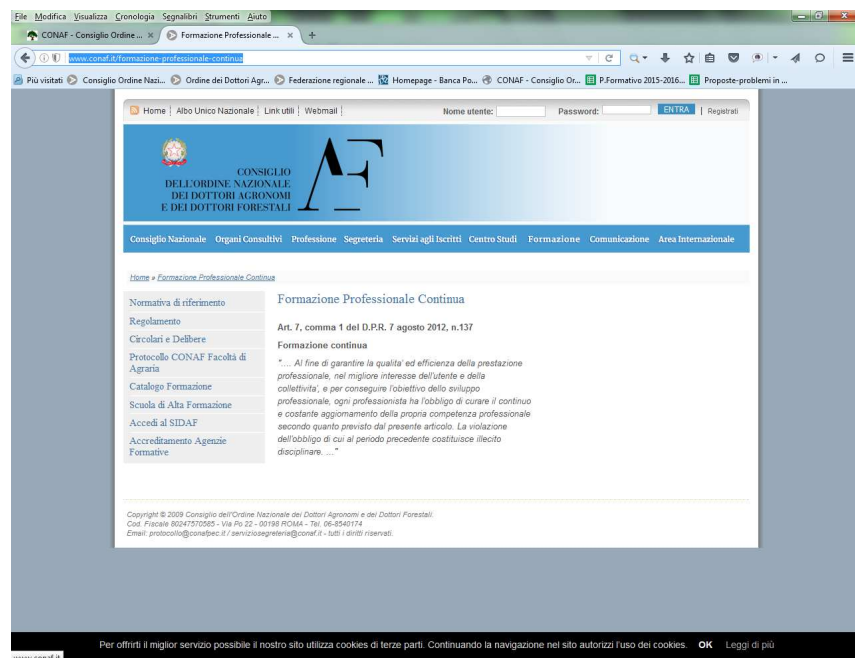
File Modifica Visualizza Cronologia Segnalibri Strumenti Aiuto

CONAF - Consiglio Ordine ... × Formazione Professionale ... × +

www.conaf.it/formazione-professionale-continua

Più visitati Consiglio Ordine Nazi... Ordine dei Dottori Agr... Federazione regionale ... Homepage - Banca Po... CONAF - Consiglio Or... P.Formativo 2015-2016... Proposte-problemi in ...

Home | Albo Unico Nazionale | Link utili | Webmail | Nome utente: Password: ENTRA | Registrati

CONSIGLIO DELL'ORDINE NAZIONALE DEI DOTTORI AGRONOMI E DEI DOTTORI FORESTALI

Consiglio Nazionale Organi Consultivi Professione Segreteria Servizi agli Iscritti Centro Studi Formazione Comunicazione Area Internazionale

Home » Formazione Professionale Continua

Normativa di riferimento
Regolamento
Circolari e Delibere
Protocollo CONAF Facoltà di Agraria
Catalogo Formazione
Scuola di Alta Formazione
Accedi al SIDAF
Accreditamento Agenzie Formative

Formazione Professionale Continua

Art. 7, comma 1 del D.P.R. 7 agosto 2012, n.137

Formazione continua

"… Al fine di garantire la qualita' ed efficienza della prestazione professionale, nel migliore interesse dell'utente e della collettivita', e per conseguire l'obiettivo dello sviluppo professionale, ogni professionista ha l'obbligo di curare il continuo e costante aggiornamento della propria competenza professionale secondo quanto previsto dal presente articolo. La violazione dell'obbligo di cui al periodo precedente costituisce illecito disciplinare. …"

Copyright © 2009 Consiglio dell'Ordine Nazionale dei Dottori Agronomi e dei Dottori Forestali.
Cod. Fiscale 80247570585 - Via Po 22 - 00198 ROMA - Tel. 06-8540174
Email: protocollo@conafpec.it / serviziosegreteria@conaf.it - tutti i diritti riservati.

Per offrirti il miglior servizio possibile il nostro sito utilizza cookies di terze parti. Continuando la navigazione nel sito autorizzi l'uso dei cookies. OK Leggi di più

www.conaf.it